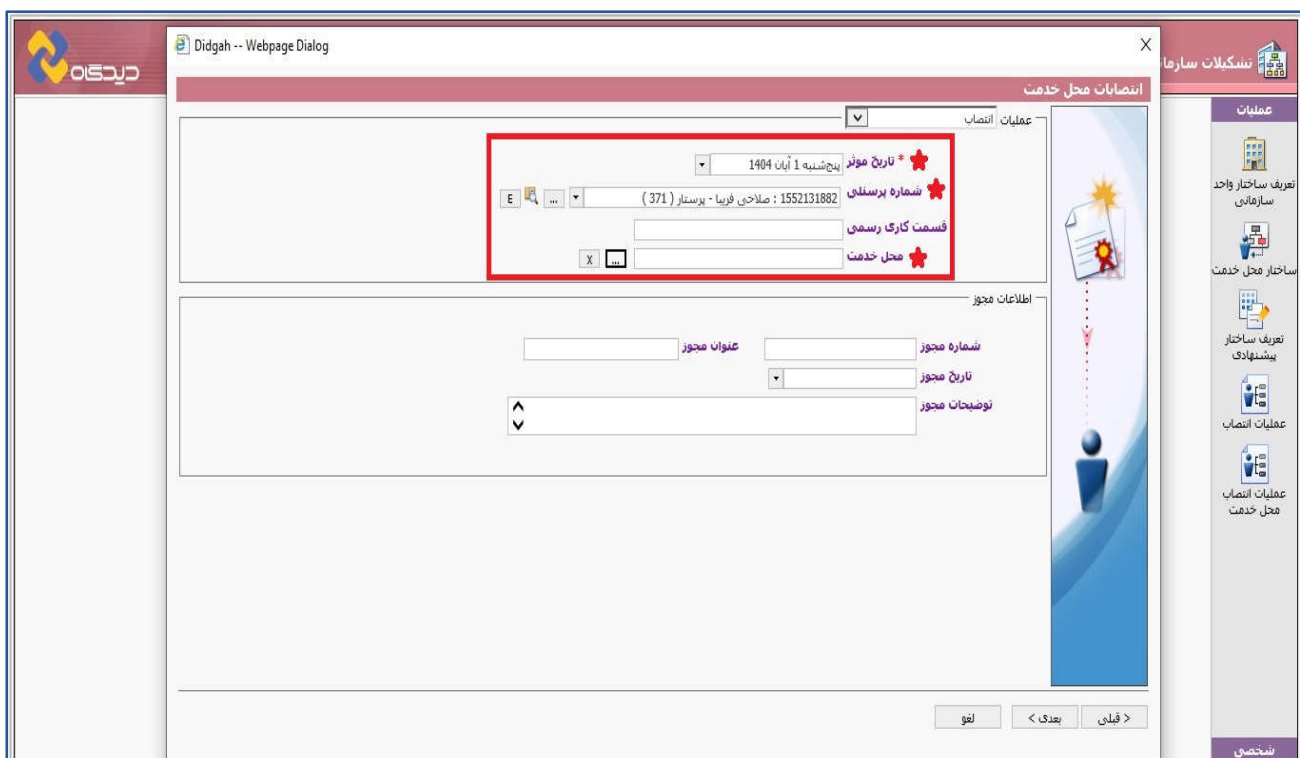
دیدگاه

Didgah -- Webpage Dialog

X

تشکیلات سازما

انتصابات محل خدمت

عملیات

عملیات انتصاب

* تاریخ موثر پنجشنبه 1 آبان 1404

شماره پرسنلی 1552131882 : صلاحی فریبا - پرستار ( 371 )

... E

قسمت کاری رسمی

محل خدمت ... X

اطلاعات مجوز

شماره مجوز

عنوان مجوز

تاریخ مجوز

توضیحات مجوز

تعریف ساختار واحد سازمانی

ساختار محل خدمت

تعریف ساختار پیشنهادی

عملیات انتصاب

عملیات انتصاب محل خدمت

< قبلی

بعدی >

لغو

شخصی